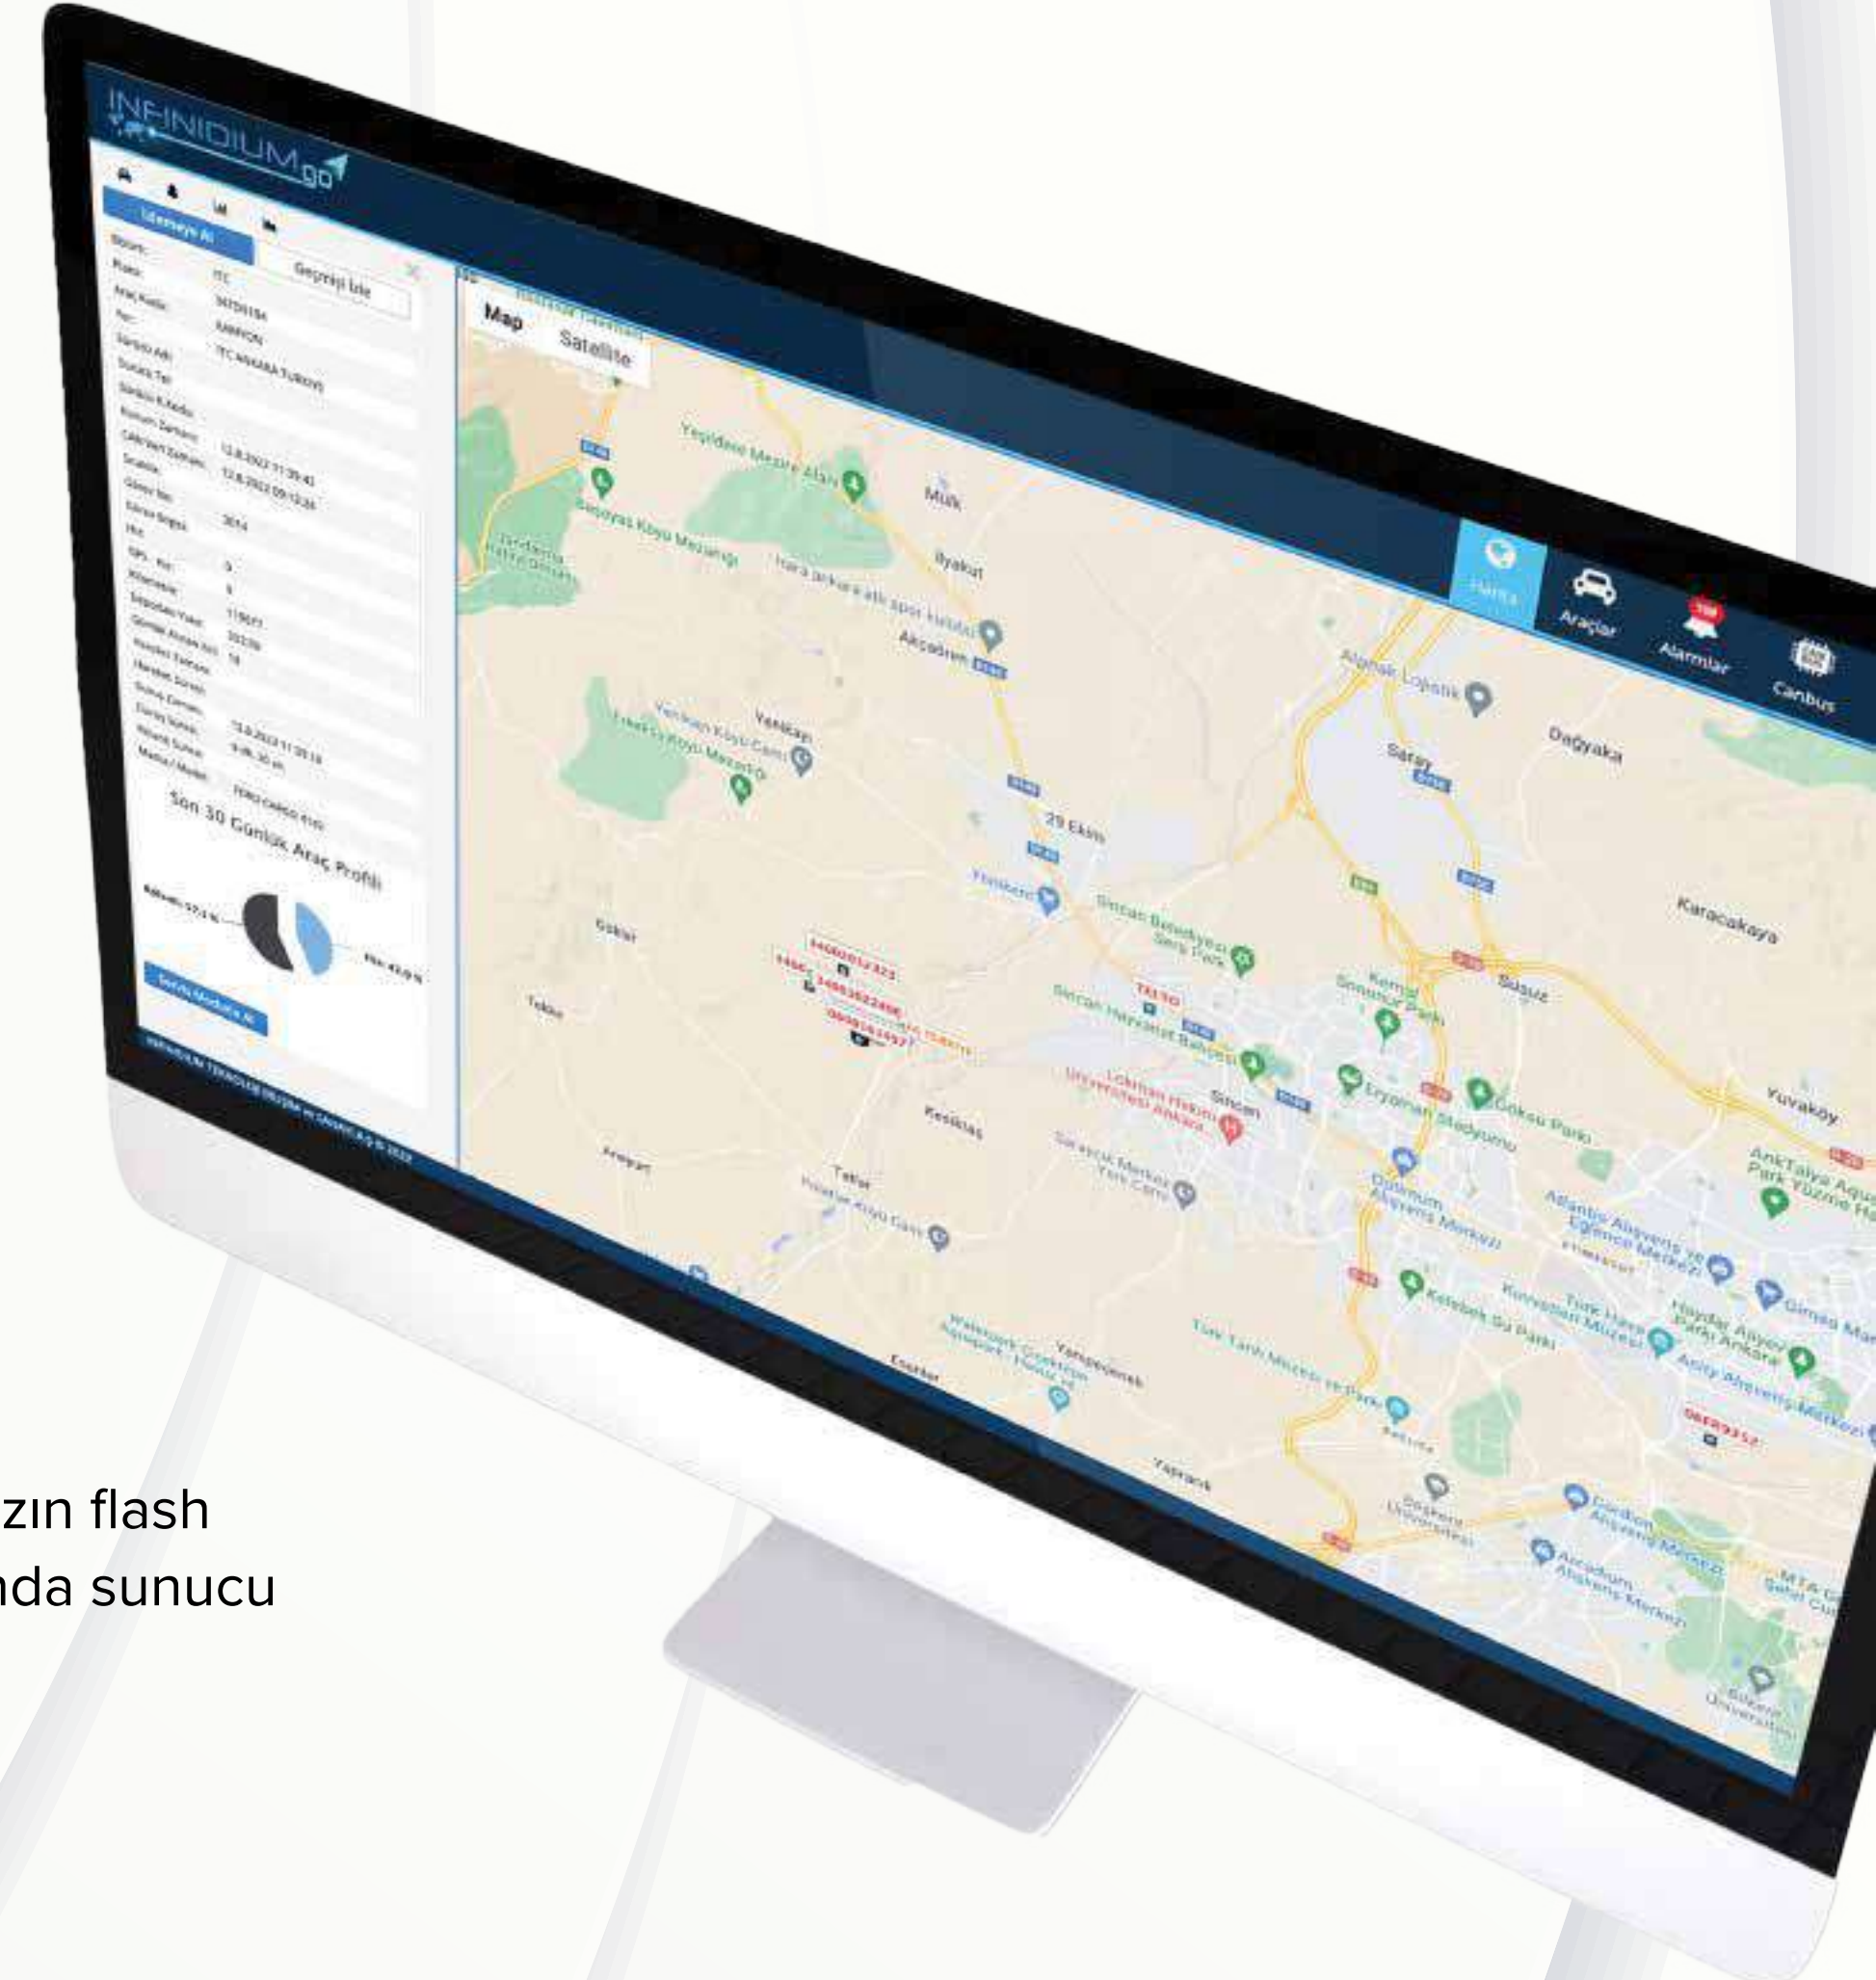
INFINIDIUMgo

İzlemeye Al

Geçmişi İzle

Bölüm:
Plaka:
Araç Kodu:
Tür:
Sürücü Adı:
Sürücü Tel:

Son 30 Günlük Araç Profili

Map
Satellite

Yeşildere Mezarlığı
Mülk
Sazdiyas Köyü Mezarlığı
İlyakut
Hara ankara atlı spor tesisi
Akçaören
Yenikent Köyü Camii
Yenikayı
29 Ekim
Sincan Belediyesi Seyir Parkı
Sincan Hayvanat Bahçesi
Lokman Hekim Üniversitesi Ankara
Sincan
Eryaman Stadyumu
Göksu Parkı
Kelebek Su Parkı
Türk Tarih Müzesi ve Parkı
Saray
Dağyaka
Karacakaya
Susuz
Yuvaköy
AnkTalya Aqua Park Yüzme Havuzu
Atlantis Alışveriş ve Eğlence Merkezi
Optimum Alışveriş Merkezi
Acity Alışveriş Merkezi
Gordion Alışveriş Merkezi
Arcadium Alışveriş Merkezi
Başkent Üniversitesi
Bilkent Üniversitesi
Yapracık
Etimesgut
Kesiktaş
Tatlar
Gökler
Alarmlar
Araçlar
Harita
Canbus

zın flash
nda sunucu